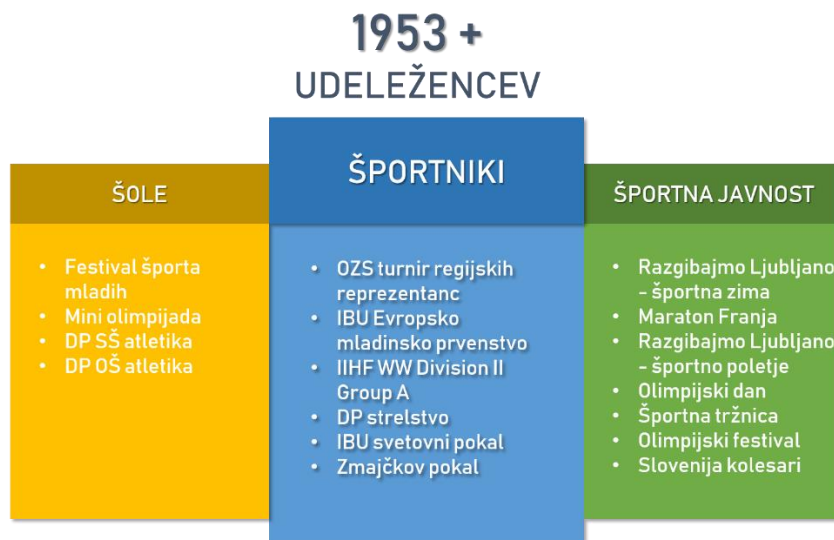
1953 +
UDELEŽENCEV

ŠOLE

- Festival športa mladih
- Mini olimpijada
- DP SŠ atletika
- DP OŠ atletika

ŠPORTNIKI

- OZS turnir regijskih reprezentanc
- IBU Evropsko mladinsko prvenstvo
- IIHF WW Division II Group A
- DP strelstvo
- IBU svetovni pokal
- Zmajčkov pokal

ŠPORTNA JAVNOST

- Razgibajmo Ljubljano - športna zima
- Maraton Franja
- Razgibajmo Ljubljano - športno poletje
- Olimpijski dan
- Športna tržnica
- Olimpijski festival
- Slovenija kolesari